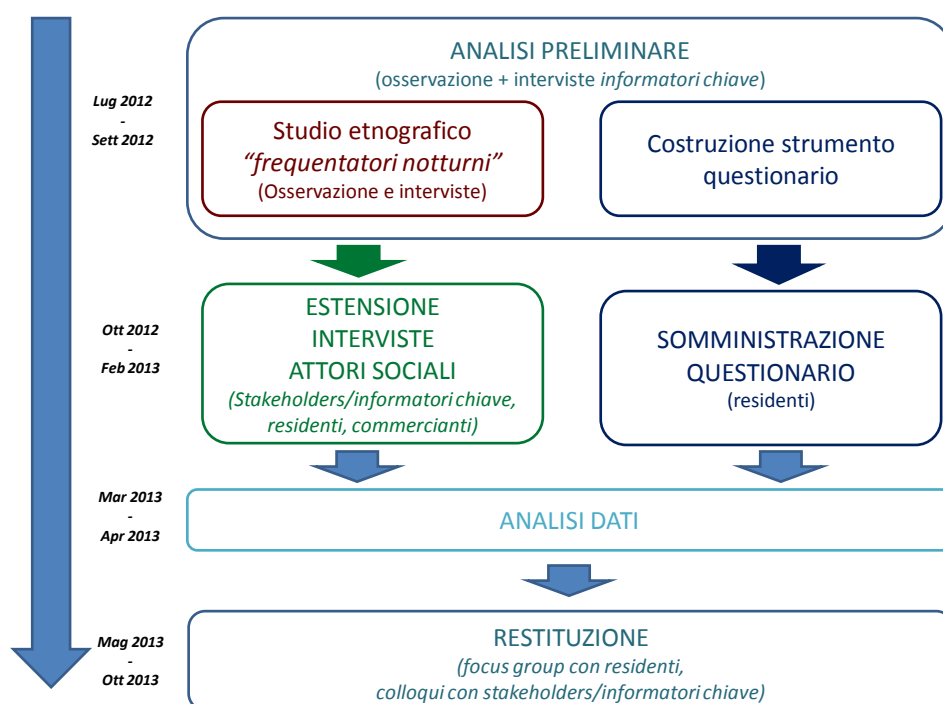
Lug 2012
-
Sett 2012

ANALISI PRELIMINARE
(osservazione + interviste *informatori chiave*)

Studio etnografico
*"frequentatori notturni"*
(Osservazione e interviste)

Costruzione strumento questionario

Ott 2012
-
Feb 2013

ESTENSIONE
INTERVISTE
ATTORI SOCIALI
*(Stakeholders/informatori chiave, residenti, commercianti)*

SOMMINISTRAZIONE
QUESTIONARIO
(residenti)

Mar 2013
-
Apr 2013

ANALISI DATI

Mag 2013
-
Ott 2013

RESTITUZIONE
*(focus group con residenti, colloqui con stakeholders/informatori chiave)*